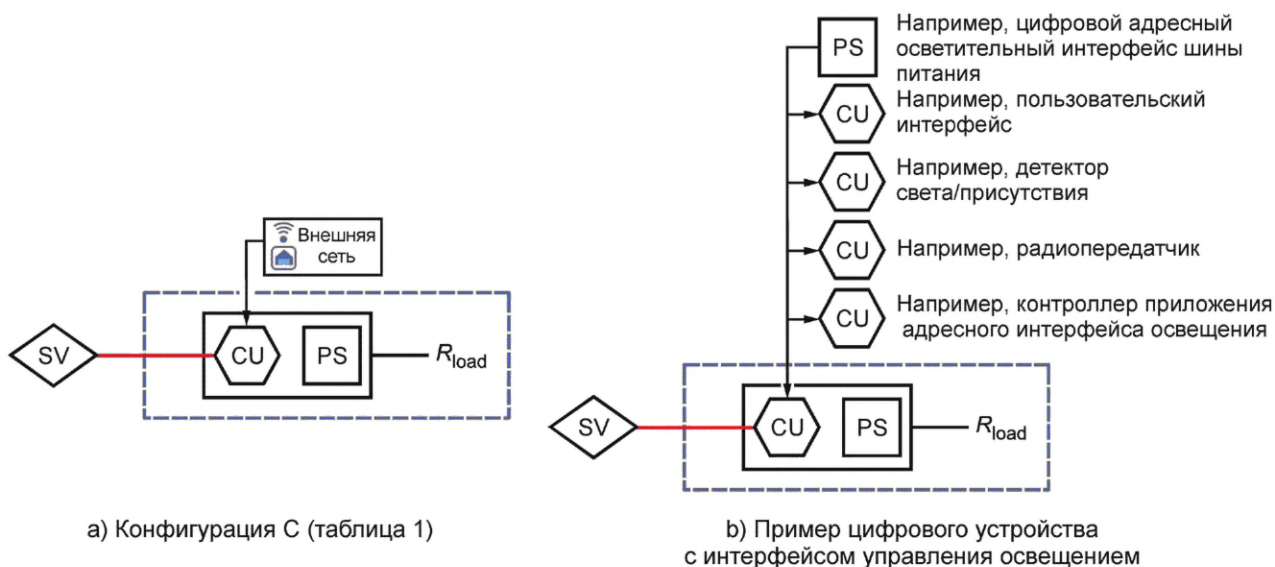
Внешняя сеть

SV

CU

PS

$R_{\text{load}}$

a) Конфигурация C (таблица 1)

PS

Например, цифровой адресный осветительный интерфейс шины питания

CU

Например, пользовательский интерфейс

CU

Например, детектор света/присутствия

CU

Например, радиопередатчик

CU

Например, контроллер приложения адресного интерфейса освещения

SV

CU

PS

$R_{\text{load}}$

b) Пример цифрового устройства с интерфейсом управления освещением